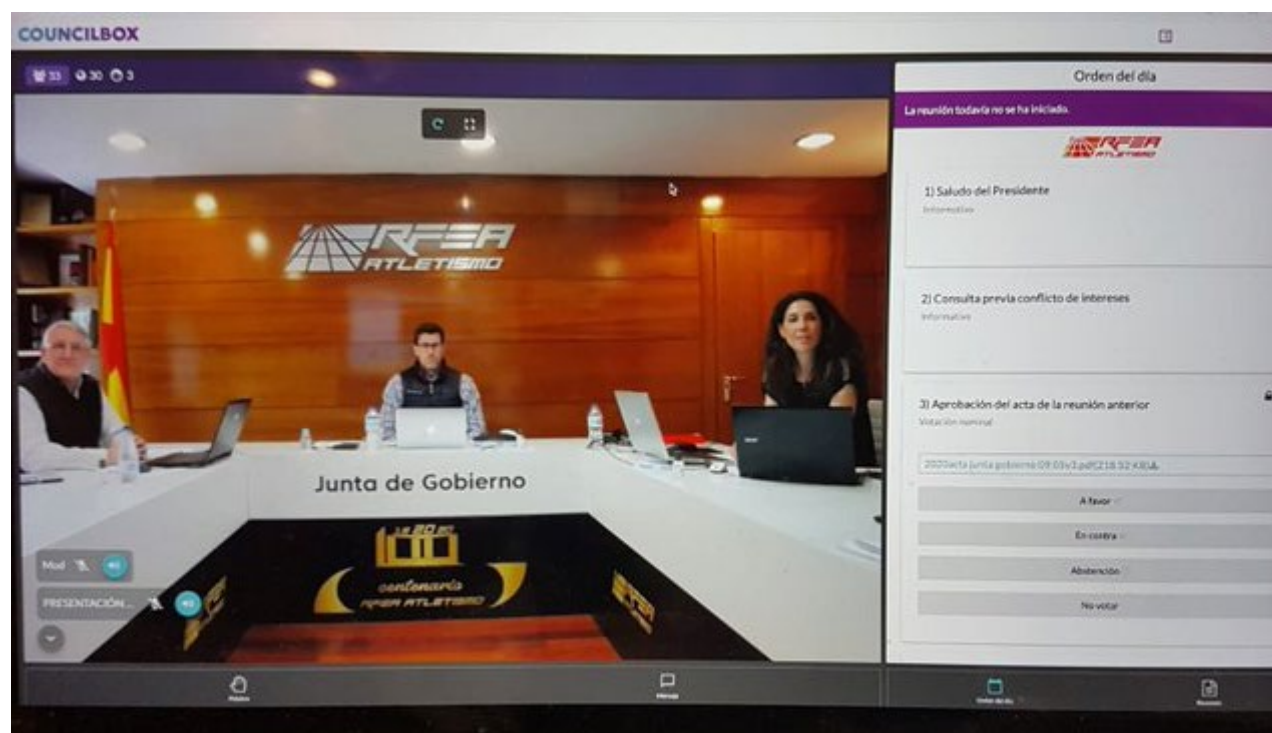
COUNCILBOX

33 30 3

RFEA ATLETISMO

Junta de Gobierno

1920 100 centenario RFEA ATLETISMO

RFEA

Mod

PRESENTACIÓN...

Orden del día

La reunión todavía no se ha iniciado.

RFEA ATLETISMO

1) Saludo del Presidente
Informativo

2) Consulta previa conflicto de intereses
Informativo

3) Aprobación del acta de la reunión anterior
Votación nominal

2020acta junta gobierno 09 03v1.pdf(218.52 KB)

A favor

En contra

Abstención

No votar

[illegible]

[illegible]

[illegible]

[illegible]